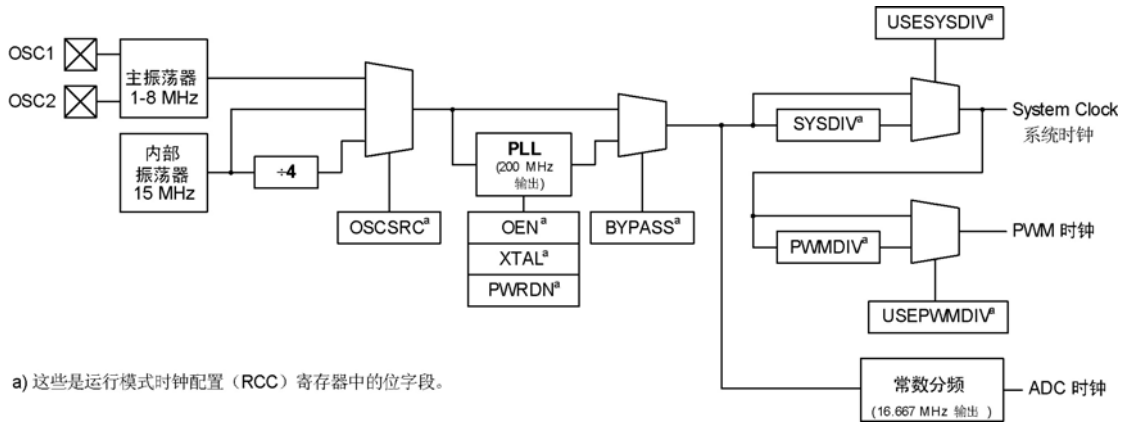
OSC1
OSC2
主振荡器 1-8 MHz
内部 振荡器 15 MHz
÷4
OSCSRC$^a$
PLL (200 MHz 输出)
OEN$^a$
XTAL$^a$
PWRDN$^a$
BYPASS$^a$
USESYSDIV$^a$
SYSDIV$^a$
System Clock 系统时钟
PWMDIV$^a$
PWM 时钟
USEPWMDIV$^a$
常数分频 (16.667 MHz 输出 )
ADC 时钟

a) 这些是运行模式时钟配置（RCC）寄存器中的位字段。